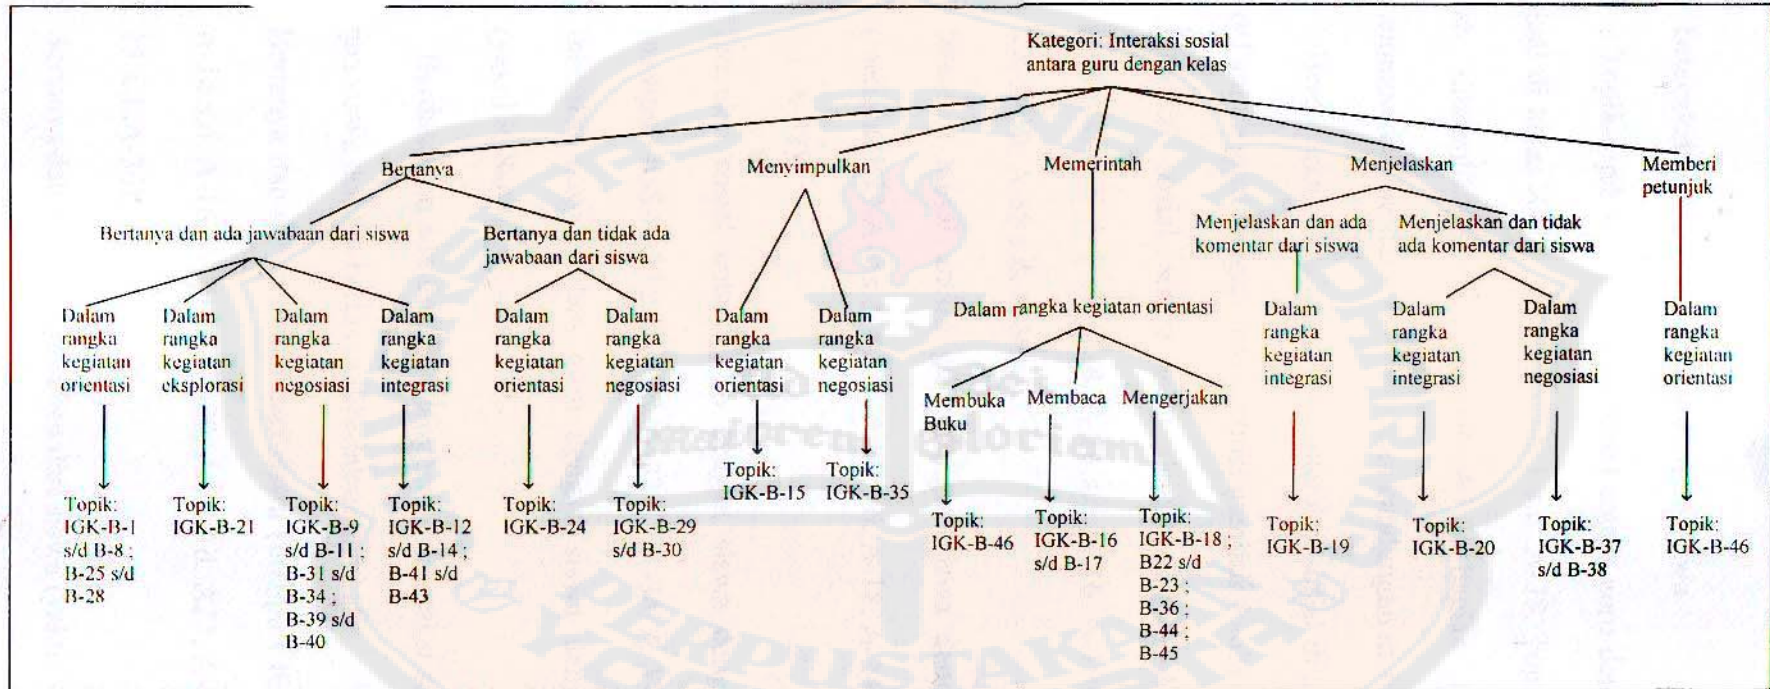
Kategori: Interaksi sosial antara guru dengan kelas

Bertanya

Bertanya dan ada jawabaan dari siswa

Dalam rangka kegiatan orientasi

Topik: IGK-B-1 s/d B-8 ; B-25 s/d B-28

Dalam rangka kegiatan eksplorasi

Topik: IGK-B-21

Dalam rangka kegiatan negosiasi

Topik: IGK-B-9 s/d B-11 ; B-31 s/d B-34 ; B-39 s/d B-40

Dalam rangka kegiatan integrasi

Topik: IGK-B-12 s/d B-14 ; B-41 s/d B-43

Bertanya dan tidak ada jawabaan dari siswa

Dalam rangka kegiatan orientasi

Topik: IGK-B-24

Dalam rangka kegiatan negosiasi

Topik: IGK-B-29 s/d B-30

Menyimpulkan

Dalam rangka kegiatan orientasi

Topik: IGK-B-15

Dalam rangka kegiatan negosiasi

Topik: IGK-B-35

Memerintah

Dalam rangka kegiatan orientasi

Membuka Buku

Topik: IGK-B-46

Membaca

Topik: IGK-B-16 s/d B-17

Mengerjakan

Topik: IGK-B-18 ; B22 s/d B-23 ; B-36 ; B-44 ; B-45

Menjelaskan

Menjelaskan dan ada komentar dari siswa

Dalam rangka kegiatan integrasi

Topik: IGK-B-19

Menjelaskan dan tidak ada komentar dari siswa

Dalam rangka kegiatan integrasi

Topik: IGK-B-20

Dalam rangka kegiatan negosiasi

Topik: IGK-B-37 s/d B-38

Memberi petunjuk

Dalam rangka kegiatan orientasi

Topik: IGK-B-46